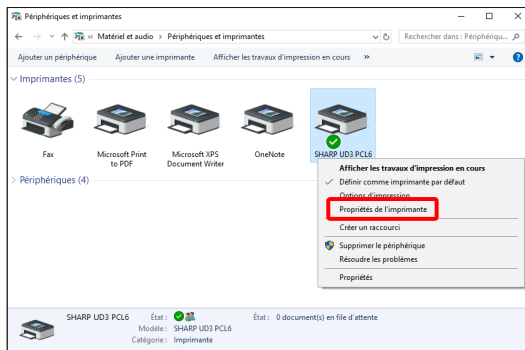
Périphériques et imprimantes

« Matériel et audio > Périphériques et imprimantes

Rechercher dans : Périphériqu...

Ajouter un périphérique Ajouter une imprimante Afficher les travaux d'impression en cours »

Imprimantes (5)

Fax

Microsoft Print to PDF

Microsoft XPS Document Writer

OneNote

SHARP UD3 PCL6

Périphériques (4)

Afficher les travaux d'impression en cours
Définir comme imprimante par défaut
Options d'impression
Propriétés de l'imprimante
Créer un raccourci
Supprimer le périphérique
Résoudre les problèmes
Propriétés

SHARP UD3 PCL6 État : État : 0 document(s) en file d'attente
Modèle : SHARP UD3 PCL6
Catégorie : Imprimante